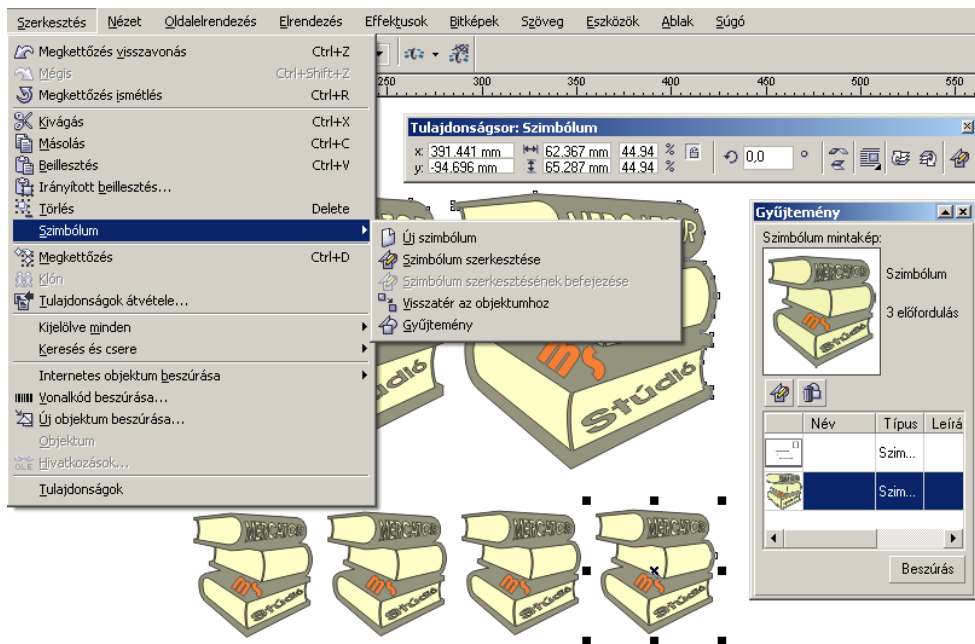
Szerkesztés Nézet Oldalelrendezés Elrendezés Effektusok Bitképek Szöveg Eszközök Ablak Súgó

Megkettőzés visszavonás Ctrl+Z
Mégis Ctrl+Shift+Z
Megkettőzés ismétlés Ctrl+R
Kivágás Ctrl+X
Másolás Ctrl+C
Beillesztés Ctrl+V
Irányított beillesztés...
Törlés Delete
Szimbólum
Megkettőzés Ctrl+D
Klón
Tulajdonságok átvétele...
Kijelölve minden
Keresés és csere
Internetes objektum beszúrása
Vonalkód beszúrása...
Új objektum beszúrása...
Objektum
Hivatkozások...
Tulajdonságok

Új szimbólum
Szimbólum szerkesztése
Szimbólum szerkesztésének befejezése
Visszatér az objektumhoz
Gyűjtemény

250 300 350 400 450 500 550

Tulajdonságsor: Szimbólum
x: 391,441 mm y: -94,696 mm 62,367 mm 65,287 mm 44,94 44,94 % 0,0 °

Gyűjtemény
Szimbólum mintakép:
Szimbólum
3 előfordulás

| Név | Típus | Leírá |
|---|---|---|
| | Szim... | |
| | Szim... | |

Beszúrás

MERCATOR ms Stúdió